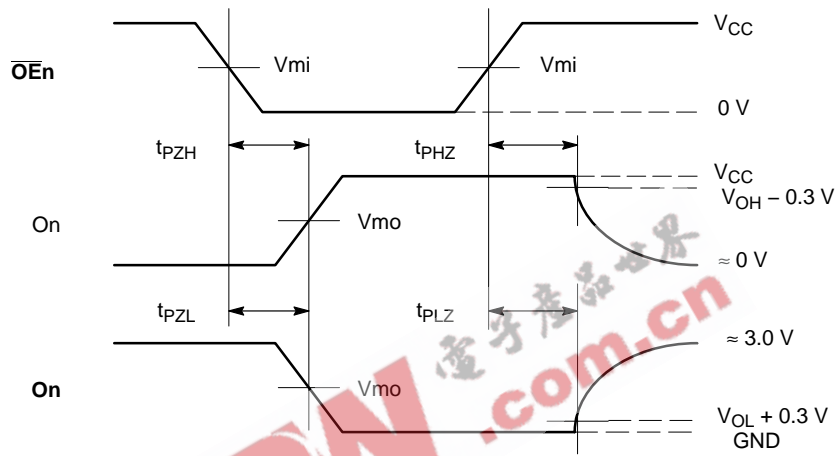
$\overline{\text{OEn}}$

Vmi

Vmi

$V_{CC}$

0 V

$t_{PZH}$

$t_{PHZ}$

$V_{CC}$

$V_{OH} - 0.3$ V

On

Vmo

≈ 0 V

$t_{PZL}$

$t_{PLZ}$

≈ 3.0 V

On

Vmo

$V_{OL} + 0.3$ V

GND

电子产品世界

.com.cn